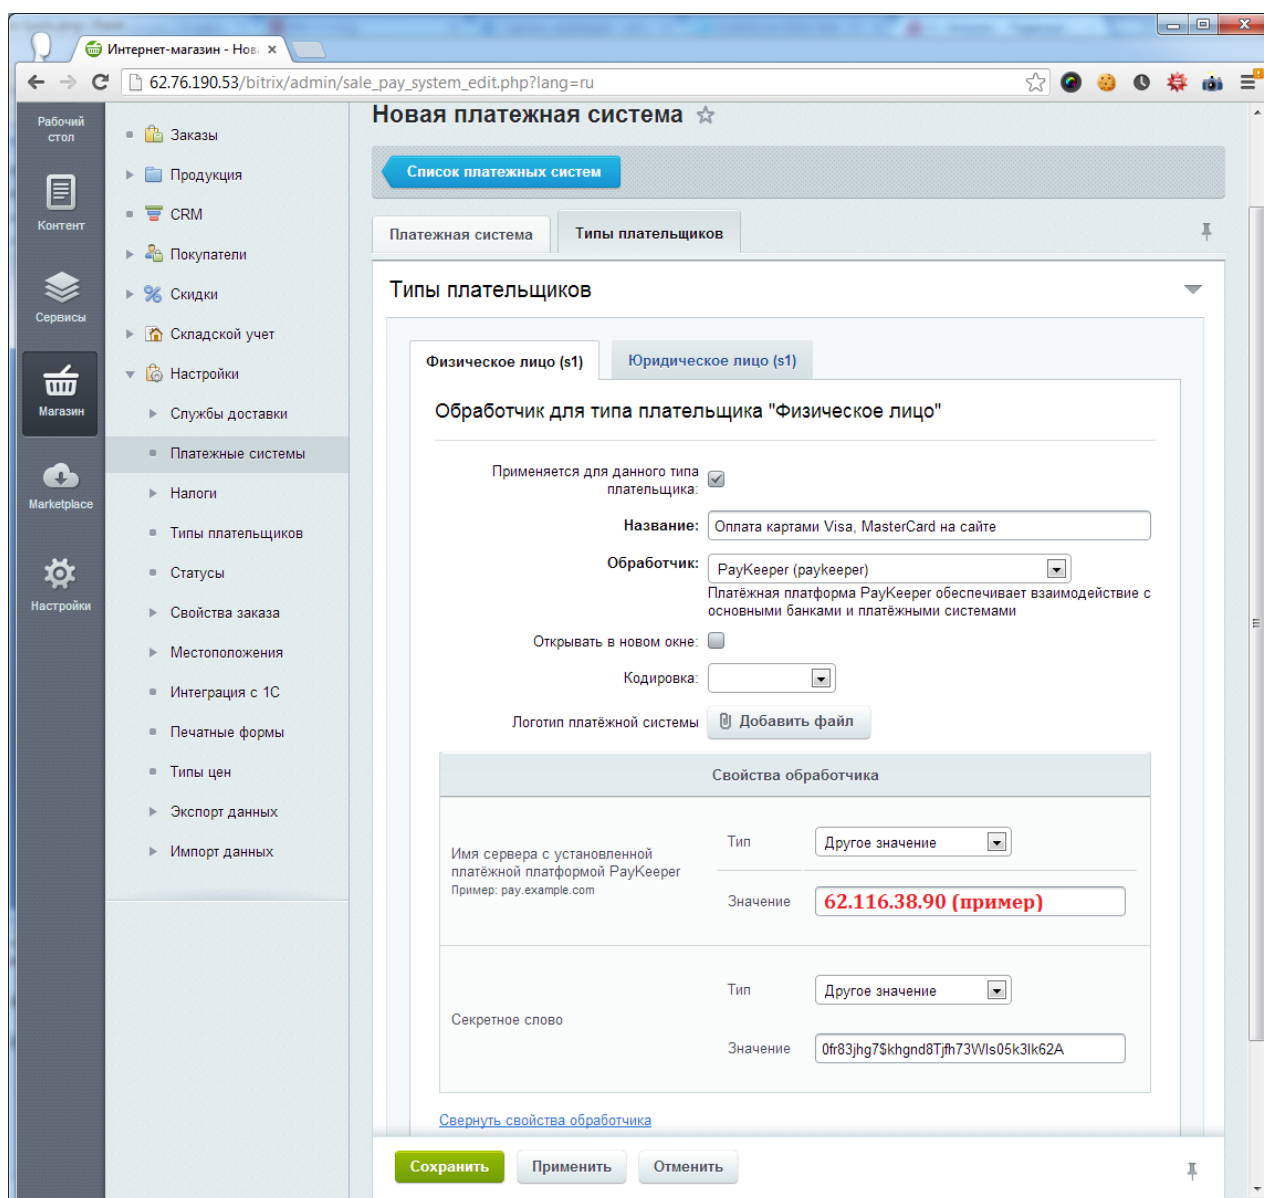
Интернет-магазин - Нов ×

62.76.190.53/bitrix/admin/sale_pay_system_edit.php?lang=ru

Рабочий стол

Контент

Сервисы

Магазин

Marketplace

Настройки

Заказы
Продукция
CRM
Покупатели
Скидки
Складской учет
Настройки
Службы доставки
Платежные системы
Налоги
Типы плательщиков
Статусы
Свойства заказа
Местоположения
Интеграция с 1С
Печатные формы
Типы цен
Экспорт данных
Импорт данных

Новая платежная система

Список платежных систем

Платежная система | Типы плательщиков

Типы плательщиков

Физическое лицо (s1) | Юридическое лицо (s1)

Обработчик для типа плательщика "Физическое лицо"

Применяется для данного типа плательщика:

Название: Оплата картами Visa, MasterCard на сайте

Обработчик: PayKeeper (paykeeper)

Платёжная платформа PayKeeper обеспечивает взаимодействие с основными банками и платёжными системами

Открывать в новом окне:

Кодировка:

Логотип платёжной системы Добавить файл

Свойства обработчика

Имя сервера с установленной платёжной платформой PayKeeper
Пример: pay.example.com

Тип Другое значение

Значение 62.116.38.90 (пример)

Секретное слово

Тип Другое значение

Значение 0fr83jhg7$khgnd8Tjfh73Wls05k3lk62A

Свернуть свойства обработчика

Сохранить Применить Отменить